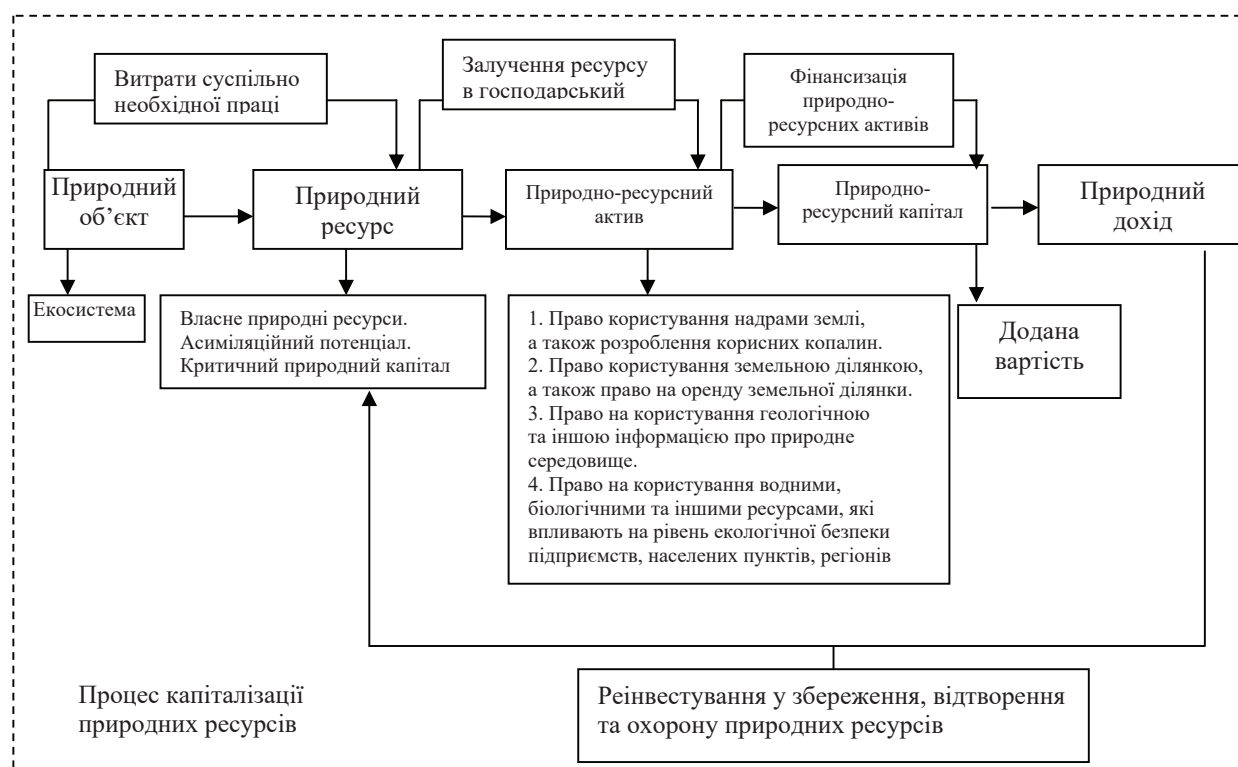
Витрати суспільно необхідної праці

Залучення ресурсу в господарський

Фінансизація природно-ресурсних активів

Природний об'єкт

Природний ресурс

Природно-ресурсний актив

Природно-ресурсний капітал

Природний дохід

Екосистема

Власне природні ресурси. Асиміляційний потенціал. Критичний природний капітал

1. Право користування надрами землі, а також розроблення корисних копалин.
2. Право користування земельною ділянкою, а також право на оренду земельної ділянки.
3. Право на користування геологічною та іншою інформацією про природне середовище.
4. Право на користування водними, біологічними та іншими ресурсами, які впливають на рівень екологічної безпеки підприємств, населених пунктів, регіонів

Додана вартість

Процес капіталізації природних ресурсів

Реінвестування у збереження, відтворення та охорону природних ресурсів